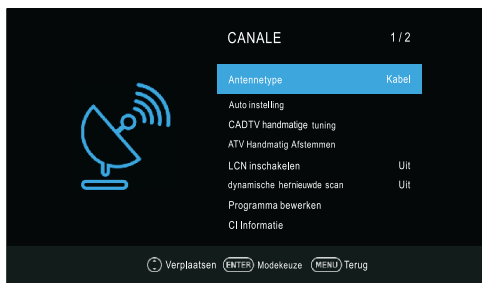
CANALE 1 / 2

Antennetype Kabel

Auto instelling

CADTV handmatige tuning

ATV Handmatig Afstemmen

LCN inschakelen Uit

dynamische hernieuwde scan Uit

Programma bewerken

CI Informatie

Verplaatsen ENTER Modekeuze MENU Terug